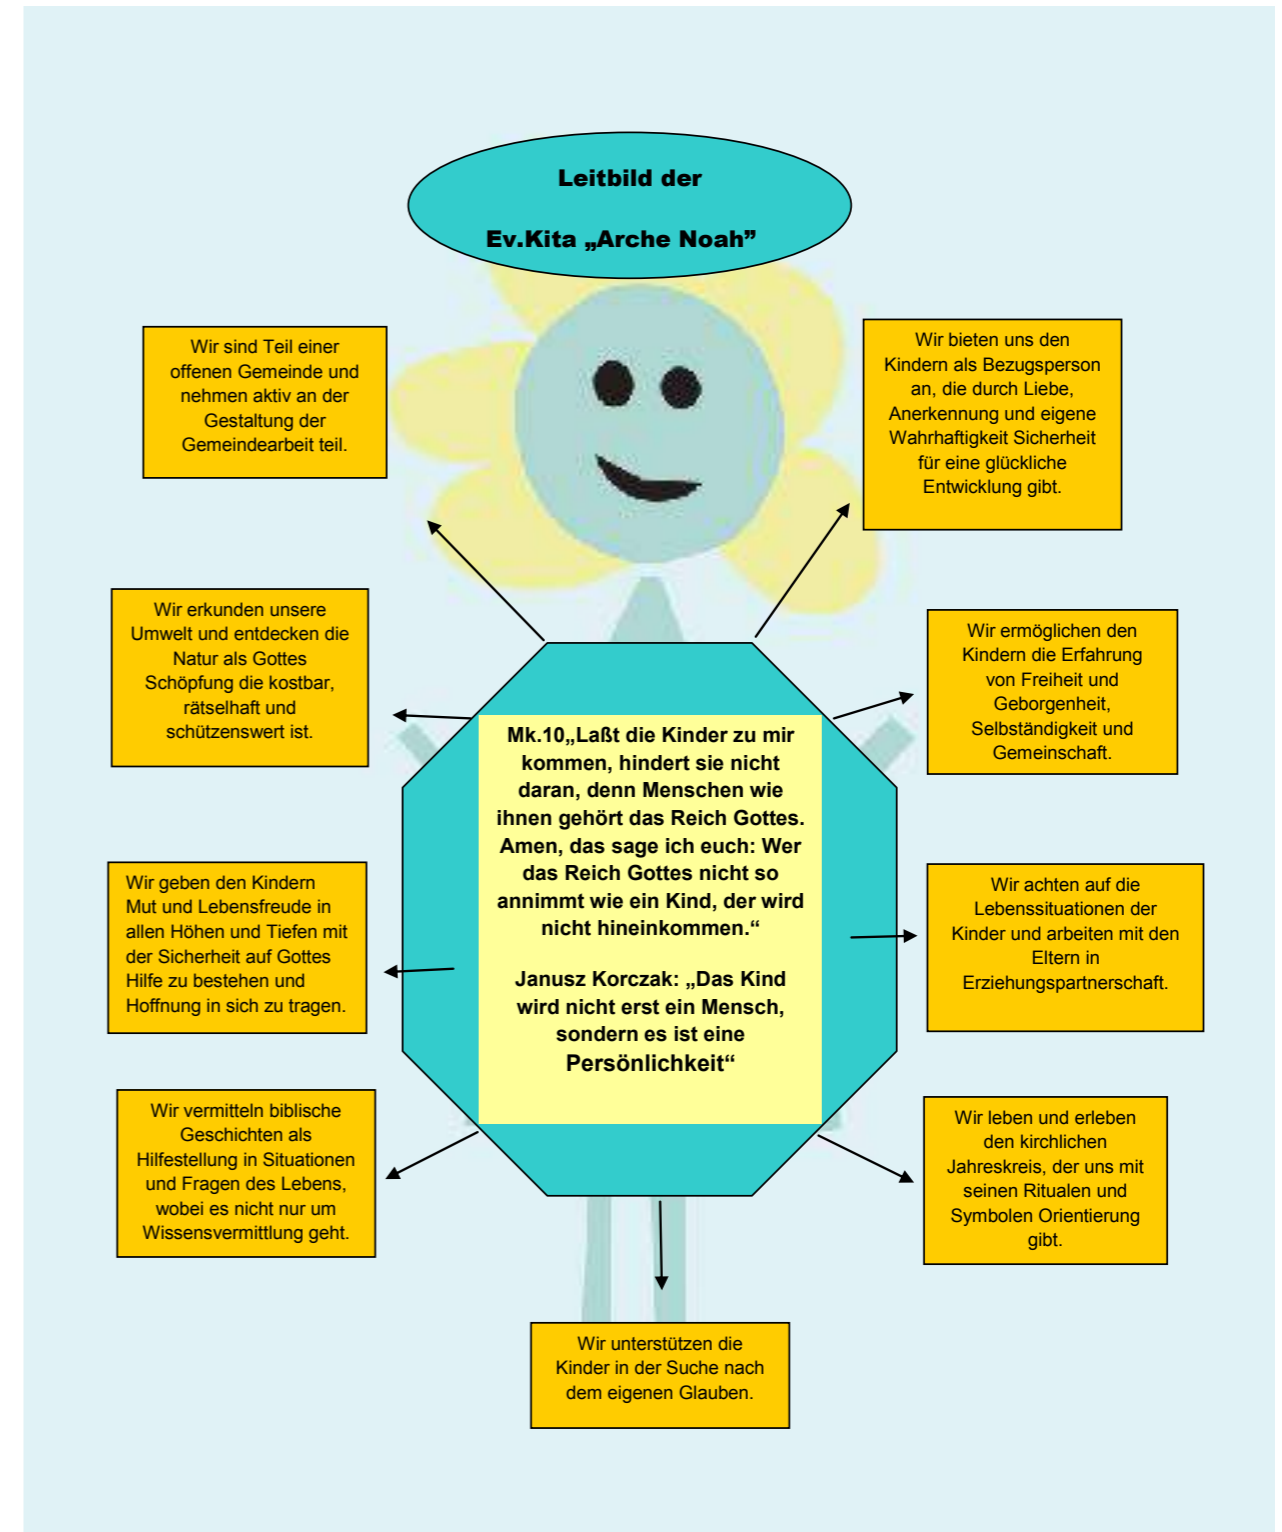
Leitbild der

Ev.Kita „Arche Noah”

Wir sind Teil einer offenen Gemeinde und nehmen aktiv an der Gestaltung der Gemeindearbeit teil.

Wir bieten uns den Kindern als Bezugsperson an, die durch Liebe, Anerkennung und eigene Wahrhaftigkeit Sicherheit für eine glückliche Entwicklung gibt.

Wir erkunden unsere Umwelt und entdecken die Natur als Gottes Schöpfung die kostbar, rätselhaft und schützenswert ist.

Wir ermöglichen den Kindern die Erfahrung von Freiheit und Geborgenheit, Selbständigkeit und Gemeinschaft.

Mk.10„Laßt die Kinder zu mir kommen, hindert sie nicht daran, denn Menschen wie ihnen gehört das Reich Gottes. Amen, das sage ich euch: Wer das Reich Gottes nicht so annimmt wie ein Kind, der wird nicht hineinkommen.“

Janusz Korczak: „Das Kind wird nicht erst ein Mensch, sondern es ist eine Persönlichkeit“

Wir geben den Kindern Mut und Lebensfreude in allen Höhen und Tiefen mit der Sicherheit auf Gottes Hilfe zu bestehen und Hoffnung in sich zu tragen.

Wir achten auf die Lebenssituationen der Kinder und arbeiten mit den Eltern in Erziehungspartnerschaft.

Wir vermitteln biblische Geschichten als Hilfestellung in Situationen und Fragen des Lebens, wobei es nicht nur um Wissensvermittlung geht.

Wir leben und erleben den kirchlichen Jahreskreis, der uns mit seinen Ritualen und Symbolen Orientierung gibt.

Wir unterstützen die Kinder in der Suche nach dem eigenen Glauben.